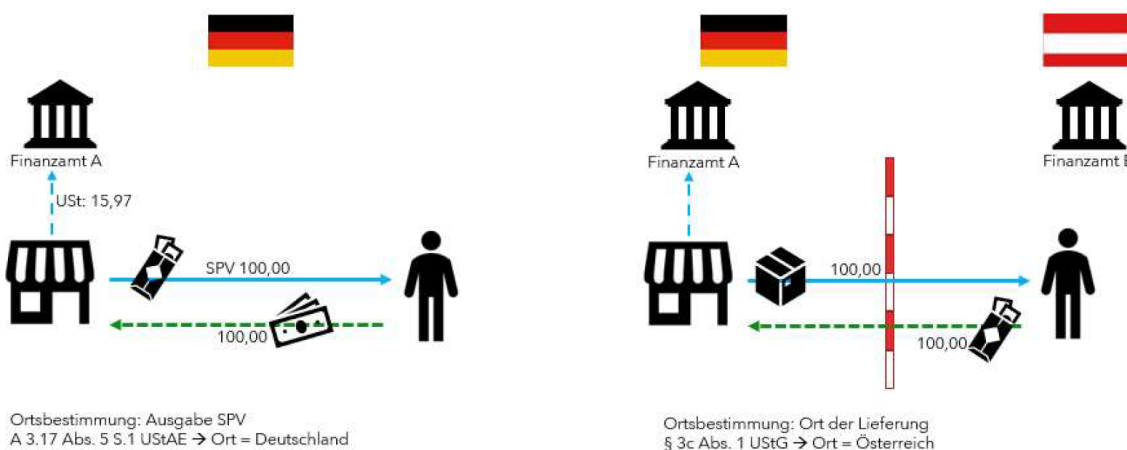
Finanzamt A

USt: 15,97

SPV 100,00

100,00

Ortsbestimmung: Ausgabe SPV
A 3.17 Abs. 5 S.1 UStAE → Ort = Deutschland

Finanzamt A

Finanzamt B

100,00

100,00

Ortsbestimmung: Ort der Lieferung
§ 3c Abs. 1 UStG → Ort = Österreich